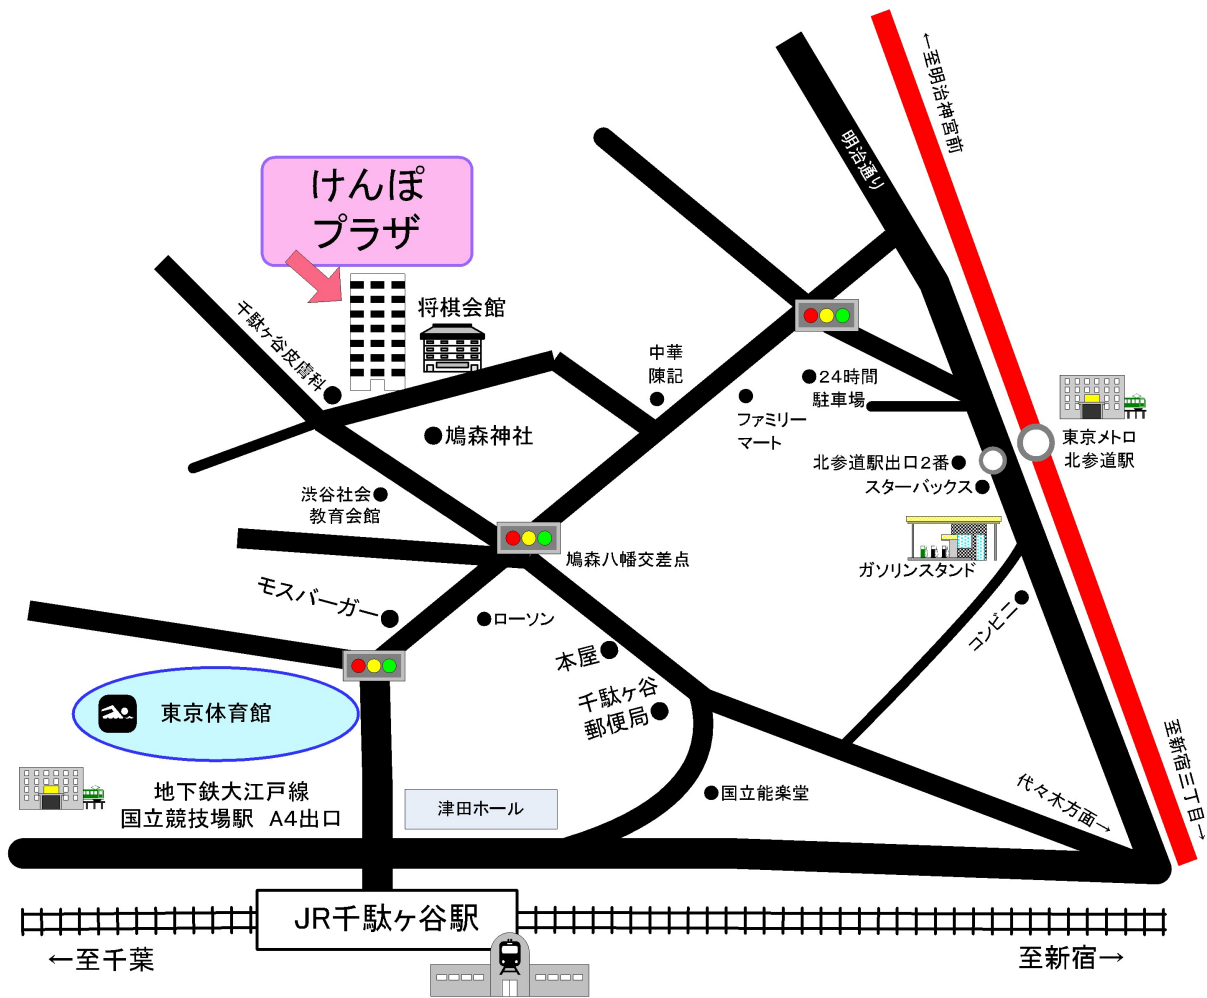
けんぽ
プラザ

←至明治神宮前

明治通り

将棋会館

千駄ヶ谷皮膚科

中華
陳記

24時間
駐車場

ファミリー
マート

鳩森神社

東京メトロ
北参道駅

北参道駅出口2番

スターバックス

渋谷社会
教育会館

鳩森八幡交差点

ガソリンスタンド

モスバーガー

ローソン

コンビニ

本屋

千駄ヶ谷
郵便局

東京体育館

至新宿三丁目→

代々木方面→

国立能楽堂

地下鉄大江戸線
国立競技場駅　A4出口

津田ホール

JR千駄ヶ谷駅

←至千葉

至新宿→